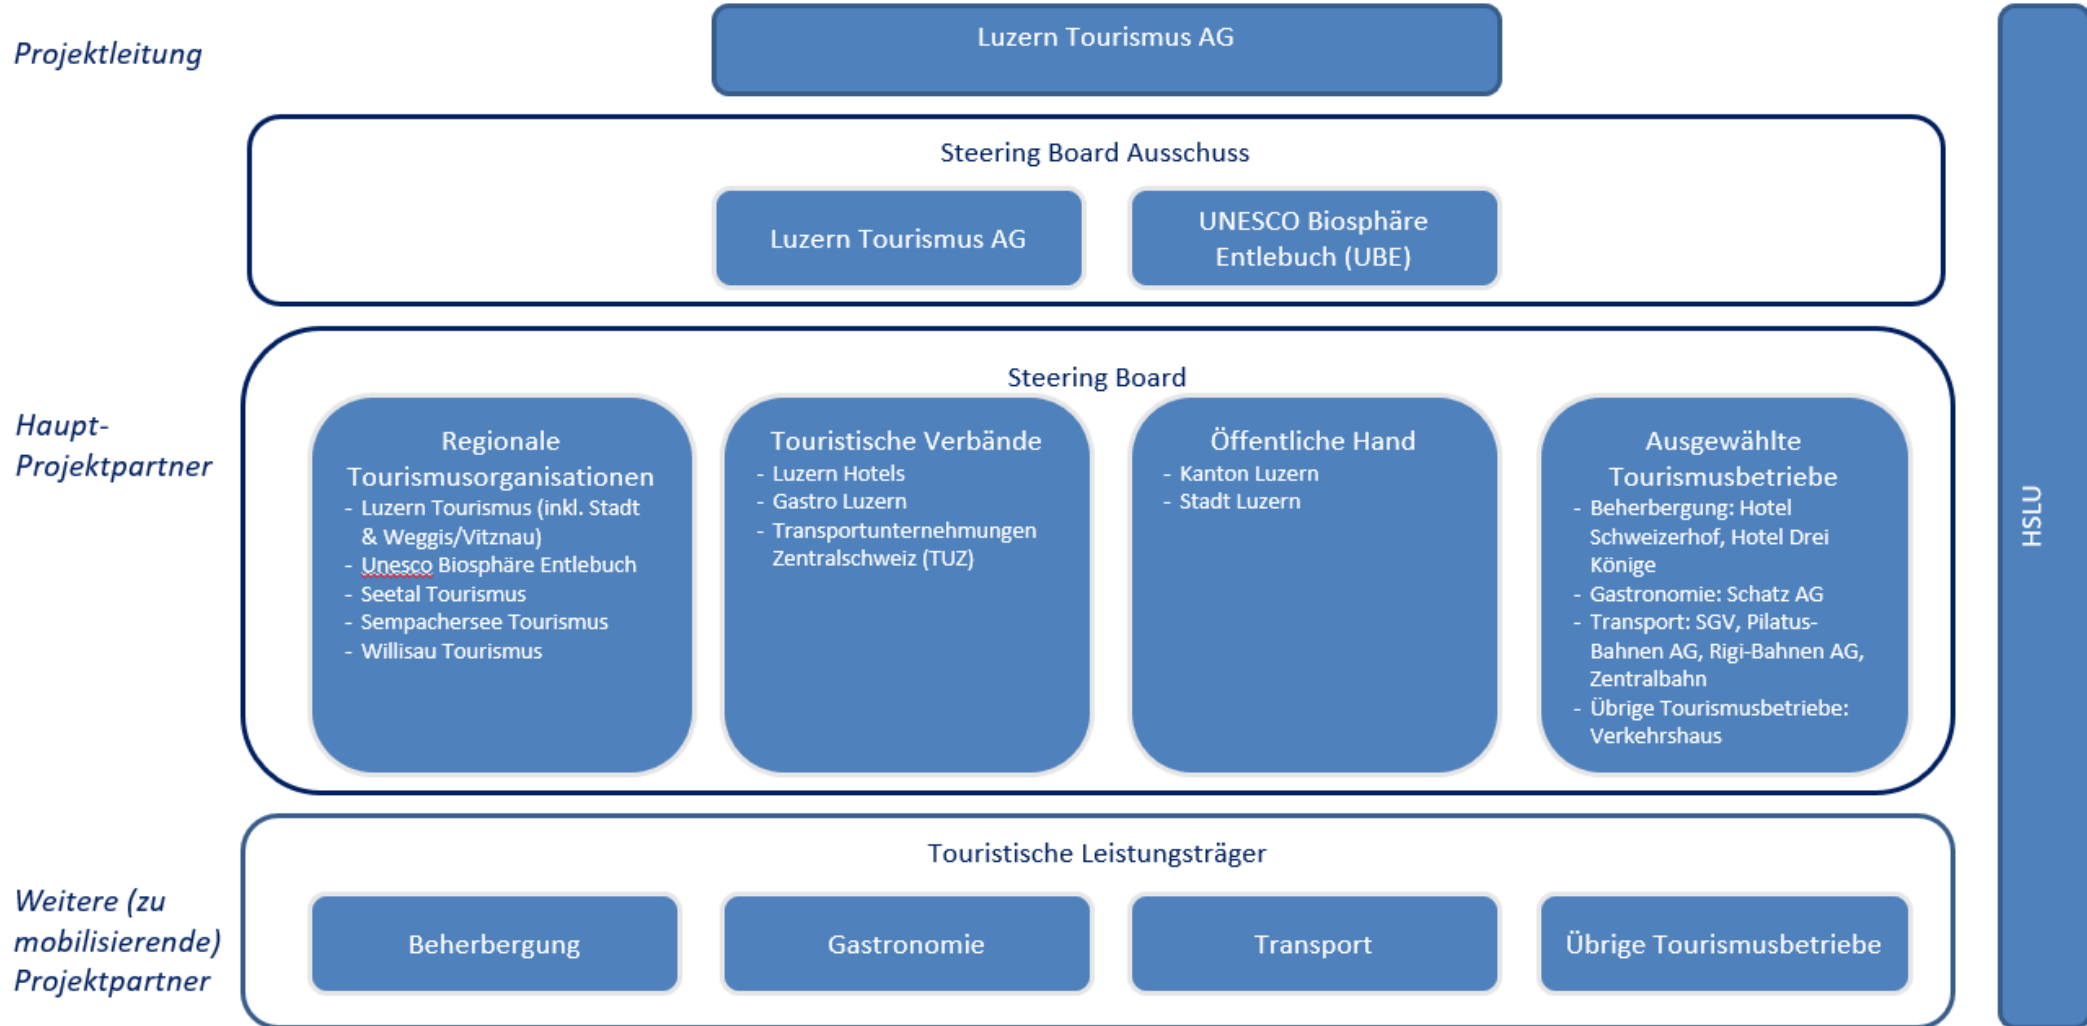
Projektleitung

Luzern Tourismus AG

Steering Board Ausschuss

Luzern Tourismus AG

UNESCO Biosphäre Entlebuch (UBE)

Haupt-Projektpartner

Steering Board

Regionale Tourismusorganisationen
- Luzern Tourismus (inkl. Stadt & Weggis/Vitznau)
- Unesco Biosphäre Entlebuch
- Seetal Tourismus
- Sempachersee Tourismus
- Willisau Tourismus

Touristische Verbände
- Luzern Hotels
- Gastro Luzern
- Transportunternehmungen Zentralschweiz (TUZ)

Öffentliche Hand
- Kanton Luzern
- Stadt Luzern

Ausgewählte Tourismusbetriebe
- Beherbergung: Hotel Schweizerhof, Hotel Drei Könige
- Gastronomie: Schatz AG
- Transport: SGV, Pilatus-Bahnen AG, Rigi-Bahnen AG, Zentralbahn
- Übrige Tourismusbetriebe: Verkehrshaus

Weitere (zu mobilisierende) Projektpartner

Touristische Leistungsträger

Beherbergung

Gastronomie

Transport

Übrige Tourismusbetriebe

HSLU